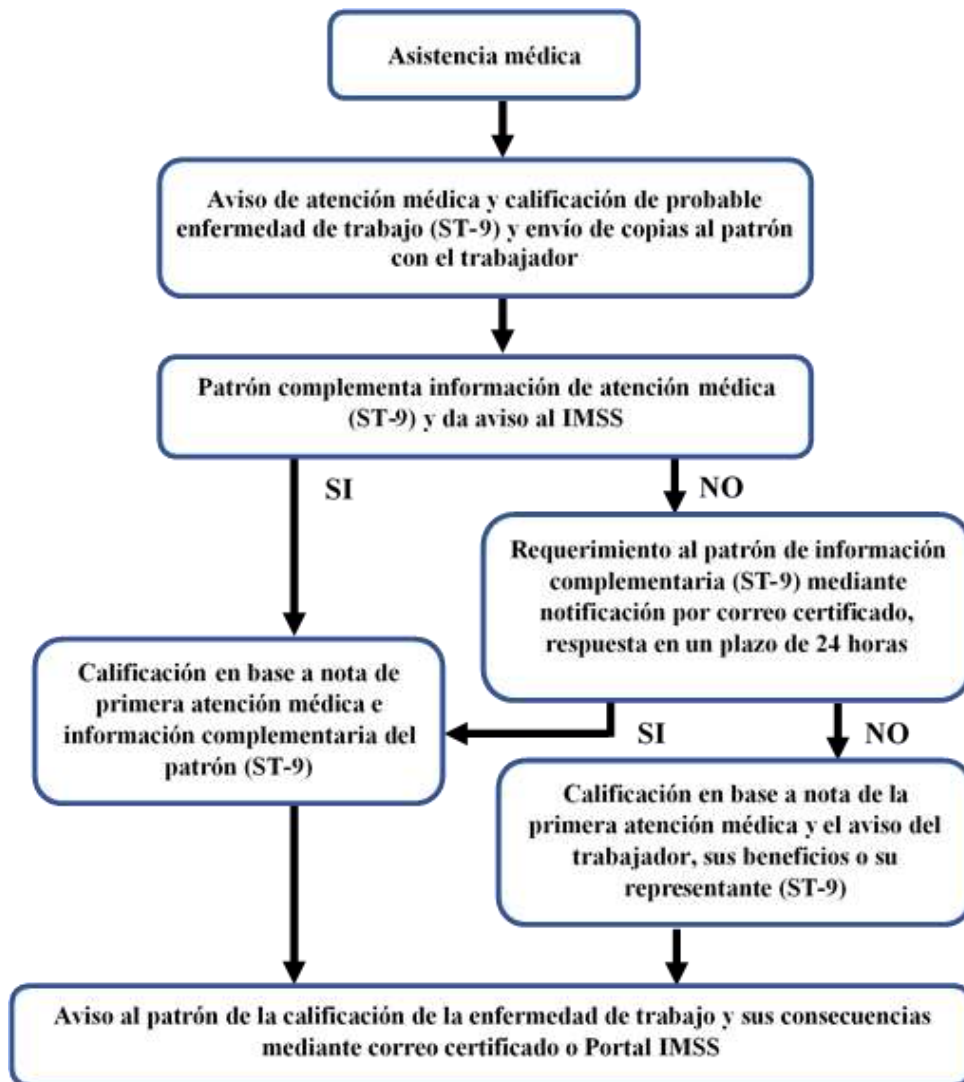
Asistencia médica

Aviso de atención médica y calificación de probable enfermedad de trabajo (ST-9) y envío de copias al patrón con el trabajador

Patrón complementa información de atención médica (ST-9) y da aviso al IMSS

SI

NO

Requerimiento al patrón de información complementaria (ST-9) mediante notificación por correo certificado, respuesta en un plazo de 24 horas

Calificación en base a nota de primera atención médica e información complementaria del patrón (ST-9)

SI

NO

Calificación en base a nota de la primera atención médica y el aviso del trabajador, sus beneficios o su representante (ST-9)

Aviso al patrón de la calificación de la enfermedad de trabajo y sus consecuencias mediante correo certificado o Portal IMSS